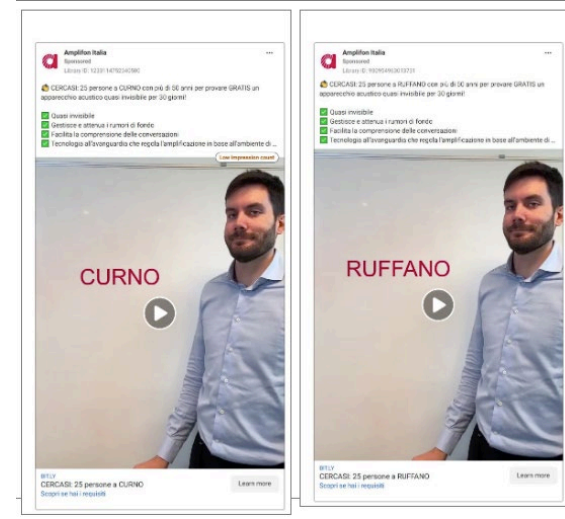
Amplifon Italia
Sponsored
Library ID: 1223174792346986

CERCASI: 25 persone a CURNO con più di 50 anni per provare GRATIS un apparecchio acustico quasi invisibile per 30 giorni!

Quasi invisibile
Gestisce e attenua i rumori di fondo
Facilita la comprensione delle conversazioni
Tecnologia all'avanguardia che regola l'amplificazione in base all'ambiente di ...

Low impression count

CURNO

BIT.LY
CERCASI: 25 persone a CURNO
Scopri se hai i requisiti
Learn more

Amplifon Italia
Sponsored
Library ID: 592954963613751

CERCASI: 25 persone a RUFFANO con più di 50 anni per provare GRATIS un apparecchio acustico quasi invisibile per 30 giorni!

Quasi invisibile
Gestisce e attenua i rumori di fondo
Facilita la comprensione delle conversazioni
Tecnologia all'avanguardia che regola l'amplificazione in base all'ambiente di ...

RUFFANO

BIT.LY
CERCASI: 25 persone a RUFFANO
Scopri se hai i requisiti
Learn more